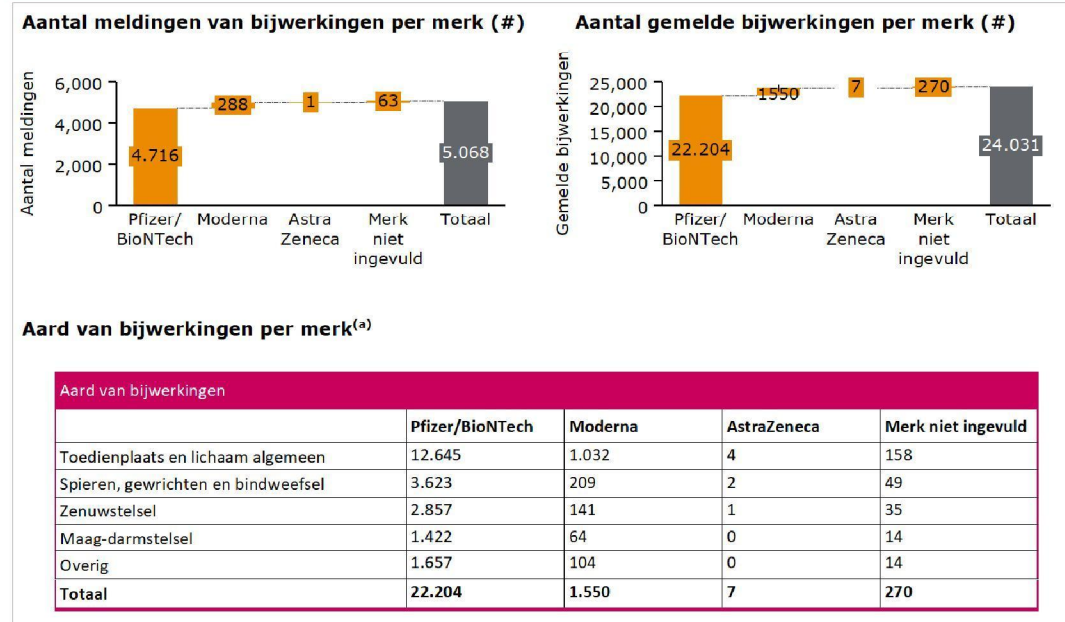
Aantal meldingen van bijwerkingen per merk (#)

Aantal meldingen

6,000
4,000
2,000
0

4.716
288
1
63
5.068

Pfizer/ BioNTech
Moderna
Astra Zeneca
Merk niet ingevuld
Totaal

Aantal gemelde bijwerkingen per merk (#)

Gemelde bijwerkingen

25,000
20,000
15,000
10,000
5,000
0

22.204
1550
7
270
24.031

Pfizer/ BioNTech
Moderna
Astra Zeneca
Merk niet ingevuld
Totaal

Aard van bijwerkingen per merk$^{(a)}$

Aard van bijwerkingen

| | Pfizer/BioNTech | Moderna | AstraZeneca | Merk niet ingevuld |
|---|---|---|---|---|
| Toedienplaats en lichaam algemeen | 12.645 | 1.032 | 4 | 158 |
| Spieren, gewrichten en bindweefsel | 3.623 | 209 | 2 | 49 |
| Zenuwstelsel | 2.857 | 141 | 1 | 35 |
| Maag-darmstelsel | 1.422 | 64 | 0 | 14 |
| Overig | 1.657 | 104 | 0 | 14 |
| **Totaal** | **22.204** | **1.550** | **7** | **270** |